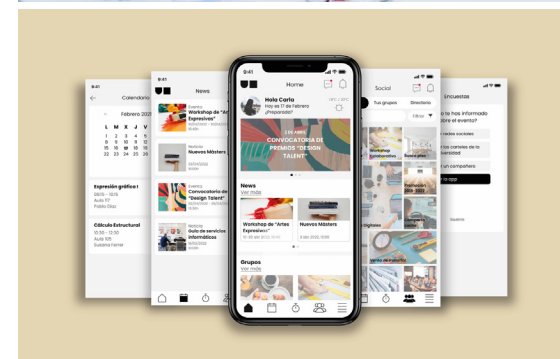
9:41
Calendario
Febrero 2022
L M X J V S D
1 2 3 4 5 6
7 8 9 10 11 12 13
14 15 16 17 18 19 20
21 22 23 24 25 26 27
28
Expresión gráfica I
09:15 - 10:15
Aula 117
Pablo Díaz
Cálculo Estructural
10:00 - 12:00
Aula 105
Susana Ferrer

9:41
News
Eventos
Workshop de "Artes Expresivas"
Noticias
Nuevos Másters
Eventos
Convocatoria de "Design Talent"
Noticias
Guía de servicios informáticos

9:41
Home
Hola Carla
Hoy es 17 de Febrero
¿Preparada?
CONVOCATORIA DE PREMIOS "DESIGN TALENT"
News
Ver más
Workshop de "Artes Expresivas"
Nuevos Masters
Grupos
Ver más

Social
Tus grupos
Directorio
Filtros
Workshop
Promoción
Venta de material

Encuestas
¿Nos has informado sobre el evento?
redes sociales
los correos de la universidad
un compañero
la app
Siguiente